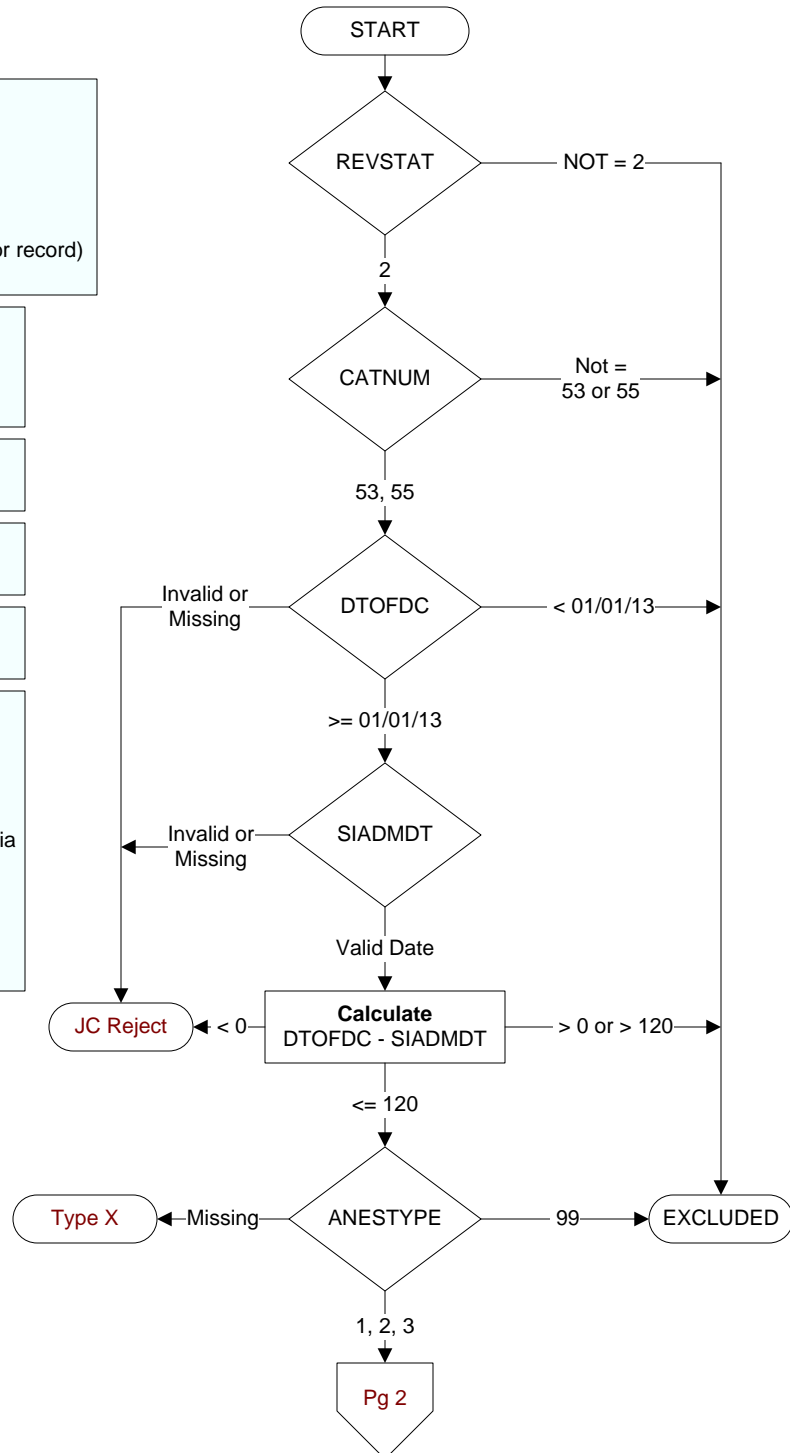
or record)

ia

START

REVSTAT

NOT = 2

2

CATNUM

Not = 53 or 55

53, 55

Invalid or Missing

DTOFDC

< 01/01/13

>= 01/01/13

Invalid or Missing

SIADMDT

Valid Date

JC Reject

< 0

**Calculate**
DTOFDC - SIADMDT

> 0 or > 120

<= 120

Type X

Missing

ANESTYPE

99

EXCLUDED

1, 2, 3

Pg 2